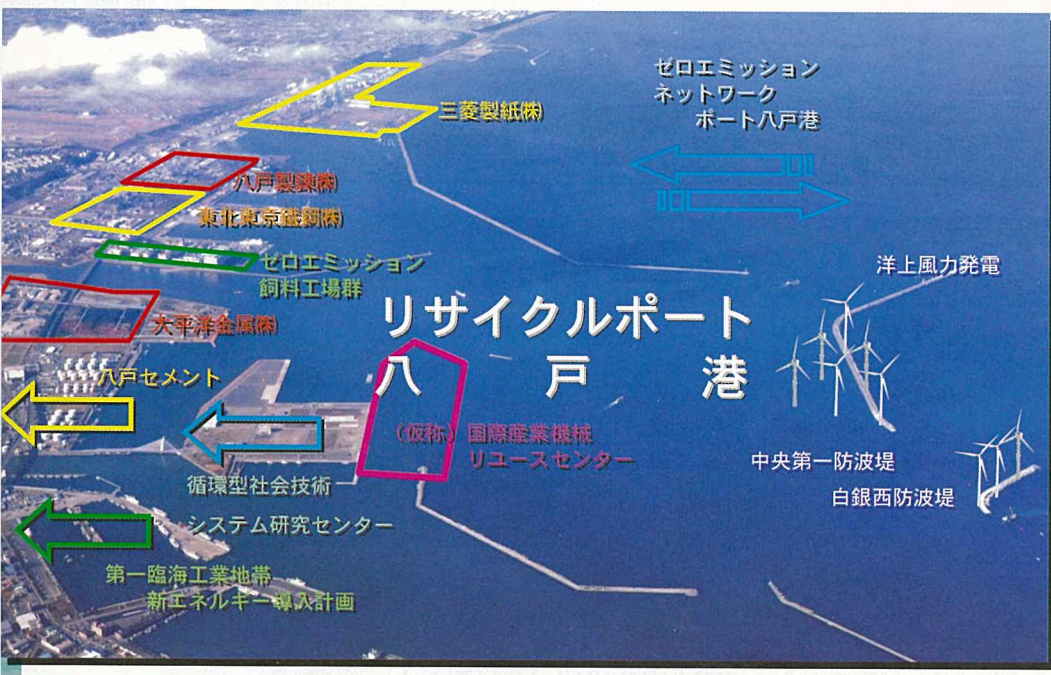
ゼロエミッション
ネットワーク
ポート八戸港

三菱製紙(株)

八戸製錬(株)

東北東京鐵鋼(株)

ゼロエミッション
飼料工場群

洋上風力発電

大平洋金属(株)

リサイクルポート
八　　戸　　港

八戸セメント

(仮称)国際産業機械
リユースセンター

中央第一防波堤

循環型社会技術
システム研究センター

白銀西防波堤

第一臨海工業地帯
新エネルギー導入計画